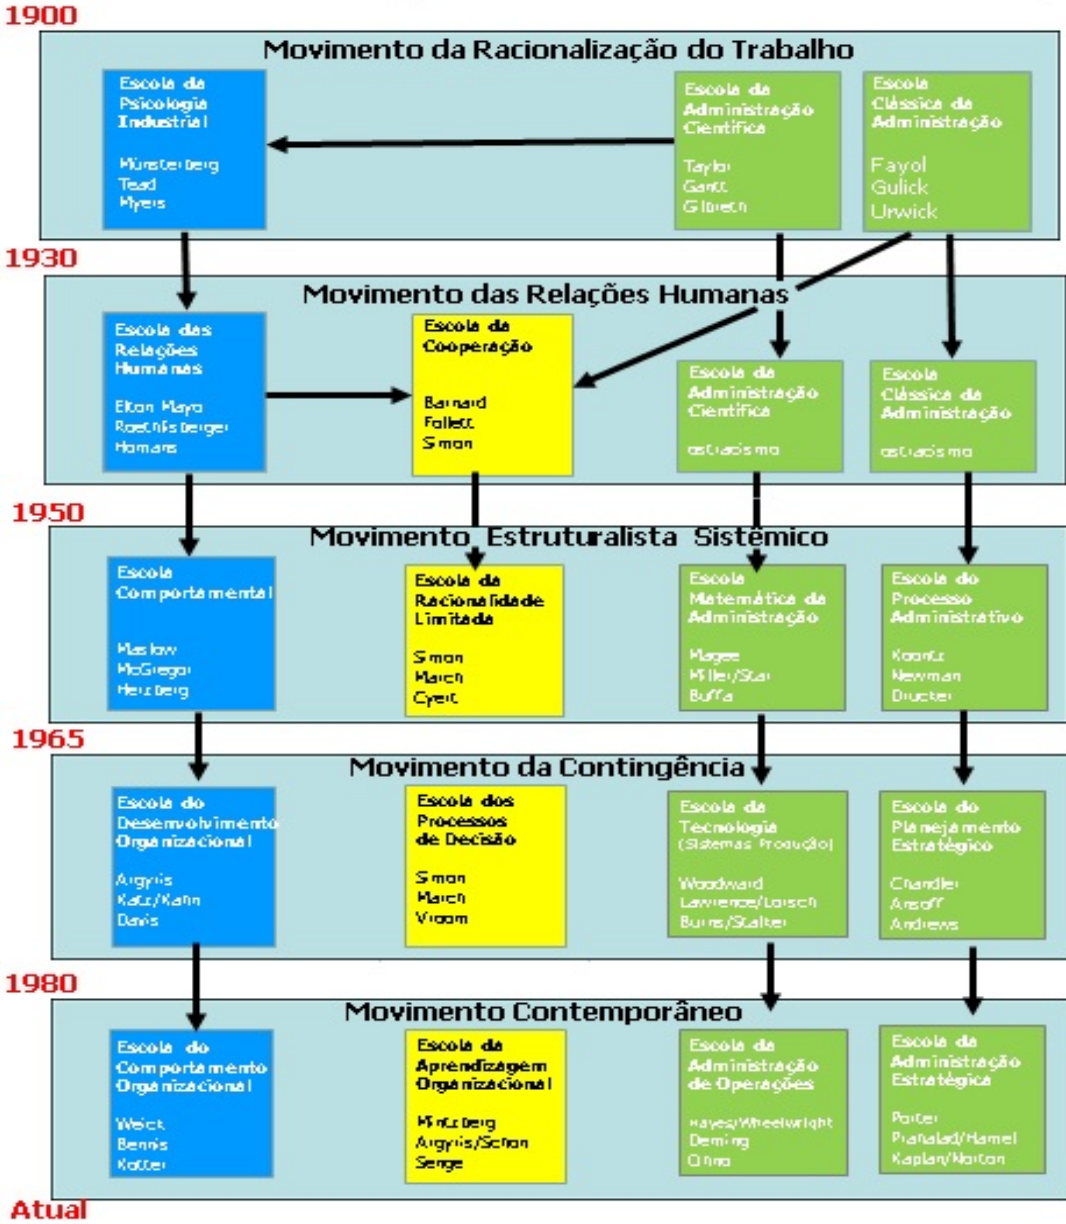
1900

Movimento da Racionalização do Trabalho

Escola da Psicologia Industrial

Münsterberg
Tead
Myers

Escola da Administração Científica

Taylor
Gantt
Gilbreth

Escola Clássica da Administração

Fayol
Gulick
Urwick

1930

Movimento das Relações Humanas

Escola das Relações Humanas

Elton Mayo
Roethlisberger
Homans

Escola da Cooperação

Barnard
Follett
Simon

Escola da Administração Científica

ostracismo

Escola Clássica da Administração

ostracismo

1950

Movimento Estruturalista Sistêmico

Escola Comportamental

Maslow
McGregor
Herzberg

Escola da Racionalidade Limitada

Simon
March
Cyert

Escola Matemática da Administração

Magee
Miller/Star
Buffa

Escola do Processo Administrativo

Koontz
Newman
Drucker

1965

Movimento da Contingência

Escola do Desenvolvimento Organizacional

Argyris
Katz/Kahn
Davis

Escola dos Processos de Decisão

Simon
March
Vroom

Escola da Tecnologia (Sistemas Produção)

Woodward
Lawrence/Lorsch
Burns/Stalker

Escola do Planejamento Estratégico

Chandler
Ansoff
Andrews

1980

Movimento Contemporâneo

Escola do Comportamento Organizacional

Weick
Bennis
Kotter

Escola da Aprendizagem Organizacional

Mintzberg
Argyris/Schon
Senge

Escola da Administração de Operações

Hayes/Wheelwright
Deming
Ohno

Escola da Administração Estratégica

Porter
Prahalad/Hamel
Kaplan/Norton

Atual